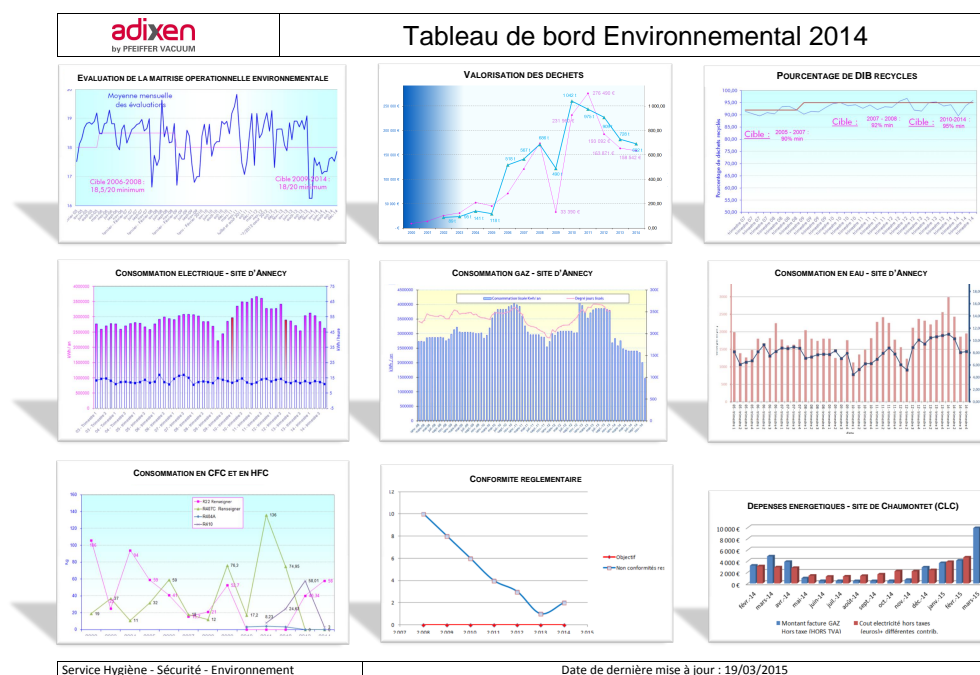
adixen
by PFEIFFER VACUUM

Tableau de bord Environnemental 2014

EVALUATION DE LA MAITRISE OPERATIONNELLE ENVIRONNEMENTALE

Moyenne mensuelle des évaluations

Cible 2006-2008 : 18,5/20 minimum

Cible 2009-2014 : 18/20 minimum

VALORISATION DES DECHETS

POURCENTAGE DE DIB RECYCLES

Cible : 2005 - 2007 : 90% min

Cible : 2007 - 2008 : 92% min

Cible : 2010-2014 : 95% min

CONSOMMATION ELECTRIQUE - SITE D'ANNECY

CONSOMMATION GAZ - SITE D'ANNECY

CONSOMMATION EN EAU - SITE D'ANNECY

CONSOMMATION EN CFC ET EN HFC

R22 Renseigner
R407C Renseigner
R404A
R410

CONFORMITE REGLEMENTAIRE

Objectif
Non conformités re

DEPENSES ENERGETIQUES - SITE DE CHAUMONTET (CLC)

10 000 €
8 000 €
6 000 €
4 000 €
2 000 €
0 €

févr.-14 mars-14 avr.-14 mai-14 juin-14 juil.-14 août-14 sept.-14 oct.-14 nov.-14 déc.-14 janv.-15 févr.-15 mars-15

Montant facture GAZ Hors taxe (HORS TVA)
Cout électricité hors taxes (euros)+ différentes contrib.

Service Hygiène - Sécurité - Environnement

Date de dernière mise à jour : 19/03/2015